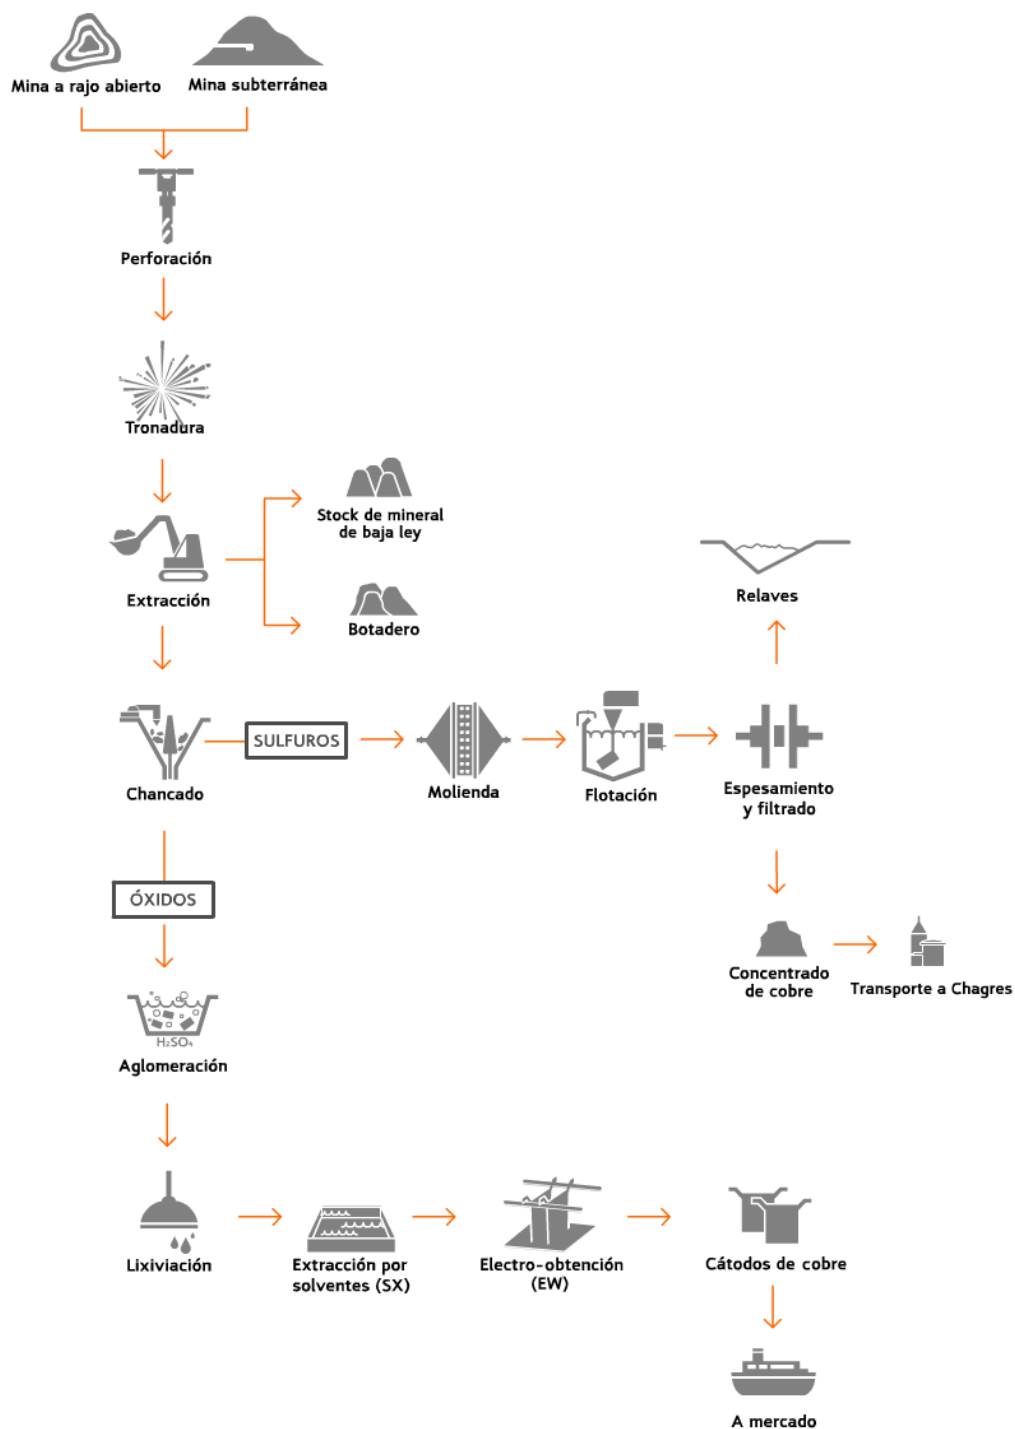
Mina a rajo abierto

Mina subterránea

Perforación

Tronadura

Extracción

Stock de mineral de baja ley

Botadero

Relaves

Chancado

SULFUROS

Molienda

Flotación

Espesamiento y filtrado

ÓXIDOS

Concentrado de cobre

Transporte a Chagres

$H_2SO_4$

Aglomeración

Lixiviación

Extracción por solventes (SX)

Electro-obtención (EW)

Cátodos de cobre

A mercado